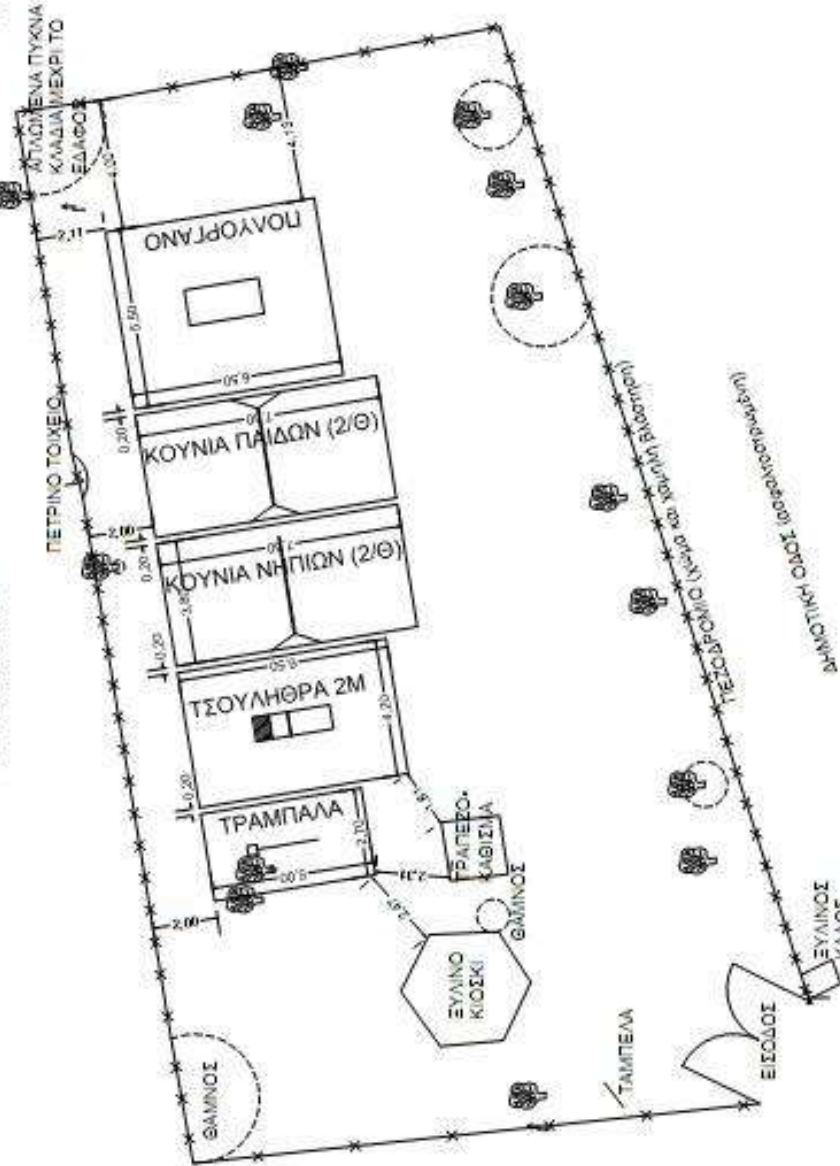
ΑΠΛΩΜΕΝΑ ΠΥΚΝΑ ΚΛΑΔΙΑ ΜΕΧΡΙ ΤΟ ΕΔΑΦΟΣ

4,10

4,13

2,11

ΠΟΛΥΟΡΓΑΝΟ

6,50

6,50

ΠΕΤΡΙΝΟ ΤΟΙΧΕΙΟ

0,20

ΚΟΥΝΙΑ ΠΑΙΔΩΝ (2/Θ)

2,00

0,20

ΚΟΥΝΙΑ ΝΗΠΙΩΝ (2/Θ)

3,80

0,20

6,50

ΤΣΟΥΛΗΘΡΑ 2Μ

4,20

0,20

ΤΡΑΜΠΑΛΑ

2,70

5,00

2,11

ΤΡΑΠΕΖΟ-ΚΑΘΙΣΜΑ

2,00

ΘΑΜΝΟΣ

ΞΥΛΙΝΟ ΚΙΟΣΚΙ

ΘΑΜΝΟΣ

ΤΑΜΠΕΛΑ

ΕΙΣΟΔΟΣ

ΞΥΛΙΝΟΣ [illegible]

ΠΕΖΟΔΡΟΜΙΟ (κήπος και χαμηλή βλάστηση)

ΔΗΜΟΤΙΚΗ ΟΔΟΣ (ασφαλτοστρωμένη)